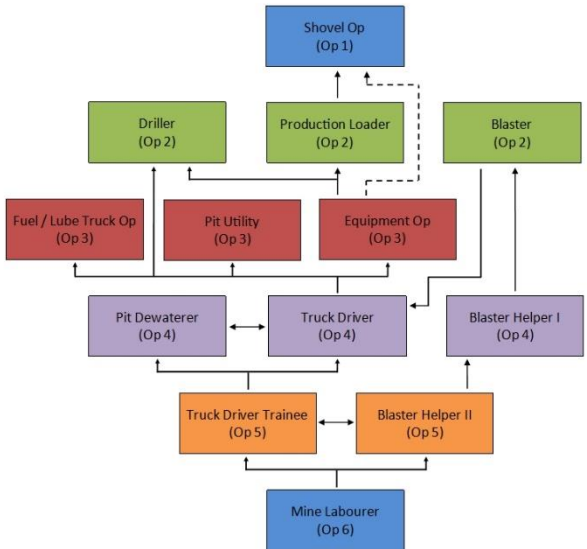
Shovel Op
(Op 1)

Driller
(Op 2)

Production Loader
(Op 2)

Blaster
(Op 2)

Fuel / Lube Truck Op
(Op 3)

Pit Utility
(Op 3)

Equipment Op
(Op 3)

Pit Dewaterer
(Op 4)

Truck Driver
(Op 4)

Blaster Helper I
(Op 4)

Truck Driver Trainee
(Op 5)

Blaster Helper II
(Op 5)

Mine Labourer
(Op 6)